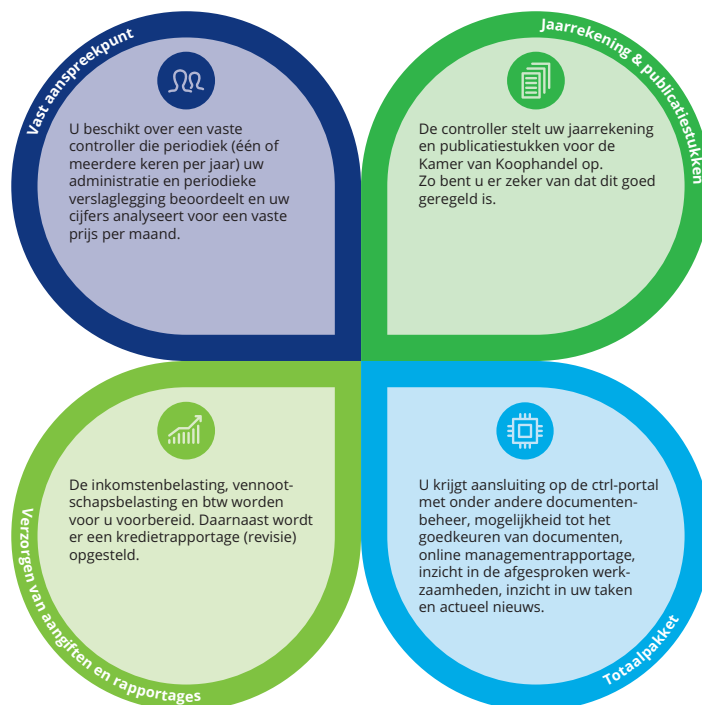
Vast aanspreekpunt

U beschikt over een vaste controller die periodiek (één of meerdere keren per jaar) uw administratie en periodieke verslaglegging beoordeelt en uw cijfers analyseert voor een vaste prijs per maand.

Jaarrekening & publicatiestukken

De controller stelt uw jaarrekening en publicatiestukken voor de Kamer van Koophandel op.
Zo bent u er zeker van dat dit goed geregeld is.

Verzorgen van aangiften en rapportages

De inkomstenbelasting, vennootschapsbelasting en btw worden voor u voorbereid. Daarnaast wordt er een kredietrapportage (revisie) opgesteld.

Totaalpakket

U krijgt aansluiting op de ctrl-portal met onder andere documentenbeheer, mogelijkheid tot het goedkeuren van documenten, online managementrapportage, inzicht in de afgesproken werkzaamheden, inzicht in uw taken en actueel nieuws.